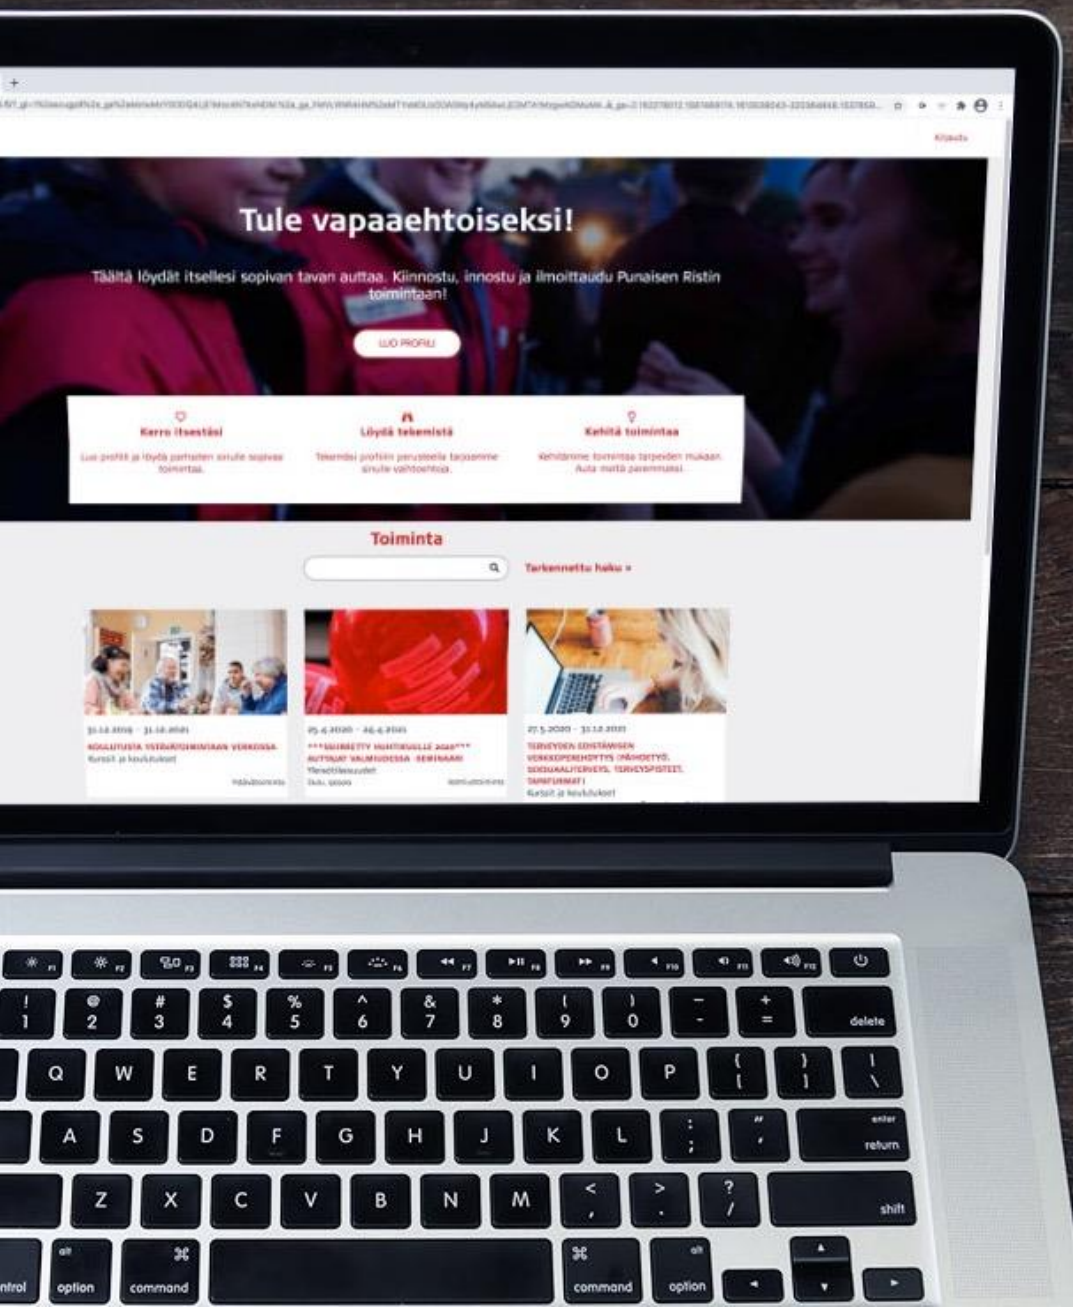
Kirjaudu

Tule vapaaehtoiseksi!

Täältä löydät itsellesi sopivan tavan auttaa. Kiinnostu, innostu ja ilmoittaudu Punaisen Ristin toimintaan!

LUO PROFIILI

Kerro itsestäsi

Luo profiili ja löydä parhaiten sinulle sopivaa toimintaa.

Löydä tekemistä

Tekemisei profiilin perusteella tarjoamme sinulle vaihtoehtoja.

Kehitä toimintaa

Kehitämme toimintaa tarpeiden mukaan. Auta meitä paremmaksi.

Toiminta

Tarkennettu haku »

31.12.2019 - 31.12.2021

KOULUTUSTA YSTÄVÄTOIMINTAAN VERKOSSA

Kurssit ja koulutukset

Ystävätoiminta

25.6.2020 - 26.6.2021

***SIIRRETTY HUHTIKUULLE 2021*** AUTTAJAT VALMIUDESSA -SEMINAARI

Tilaisuudet

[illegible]

Valmiustoiminta

27.5.2020 - 31.12.2021

TERVEYDEN EDISTÄMISEN VERKKOPEREHDYTYS (PÄIHDETYÖ, SEKSUAALITERVEYS, TERVEYSPISTEET, TAPAFORMAT)

Kurssit ja koulutukset

F1 F2 F3 F4 F5 F6 F7 F8 F9 F10 F11 F12

! 1 @ 2 # 3 $ 4 % 5 ^ 6 & 7 * 8 ( 9 ) 0 — - + = delete

Q W E R T Y U I O P { [ } ] | \

A S D F G H J K L : ; " ' enter return

Z X C V B N M < , > . ? / shift

ntrol alt option ⌘ command ⌘ command alt option